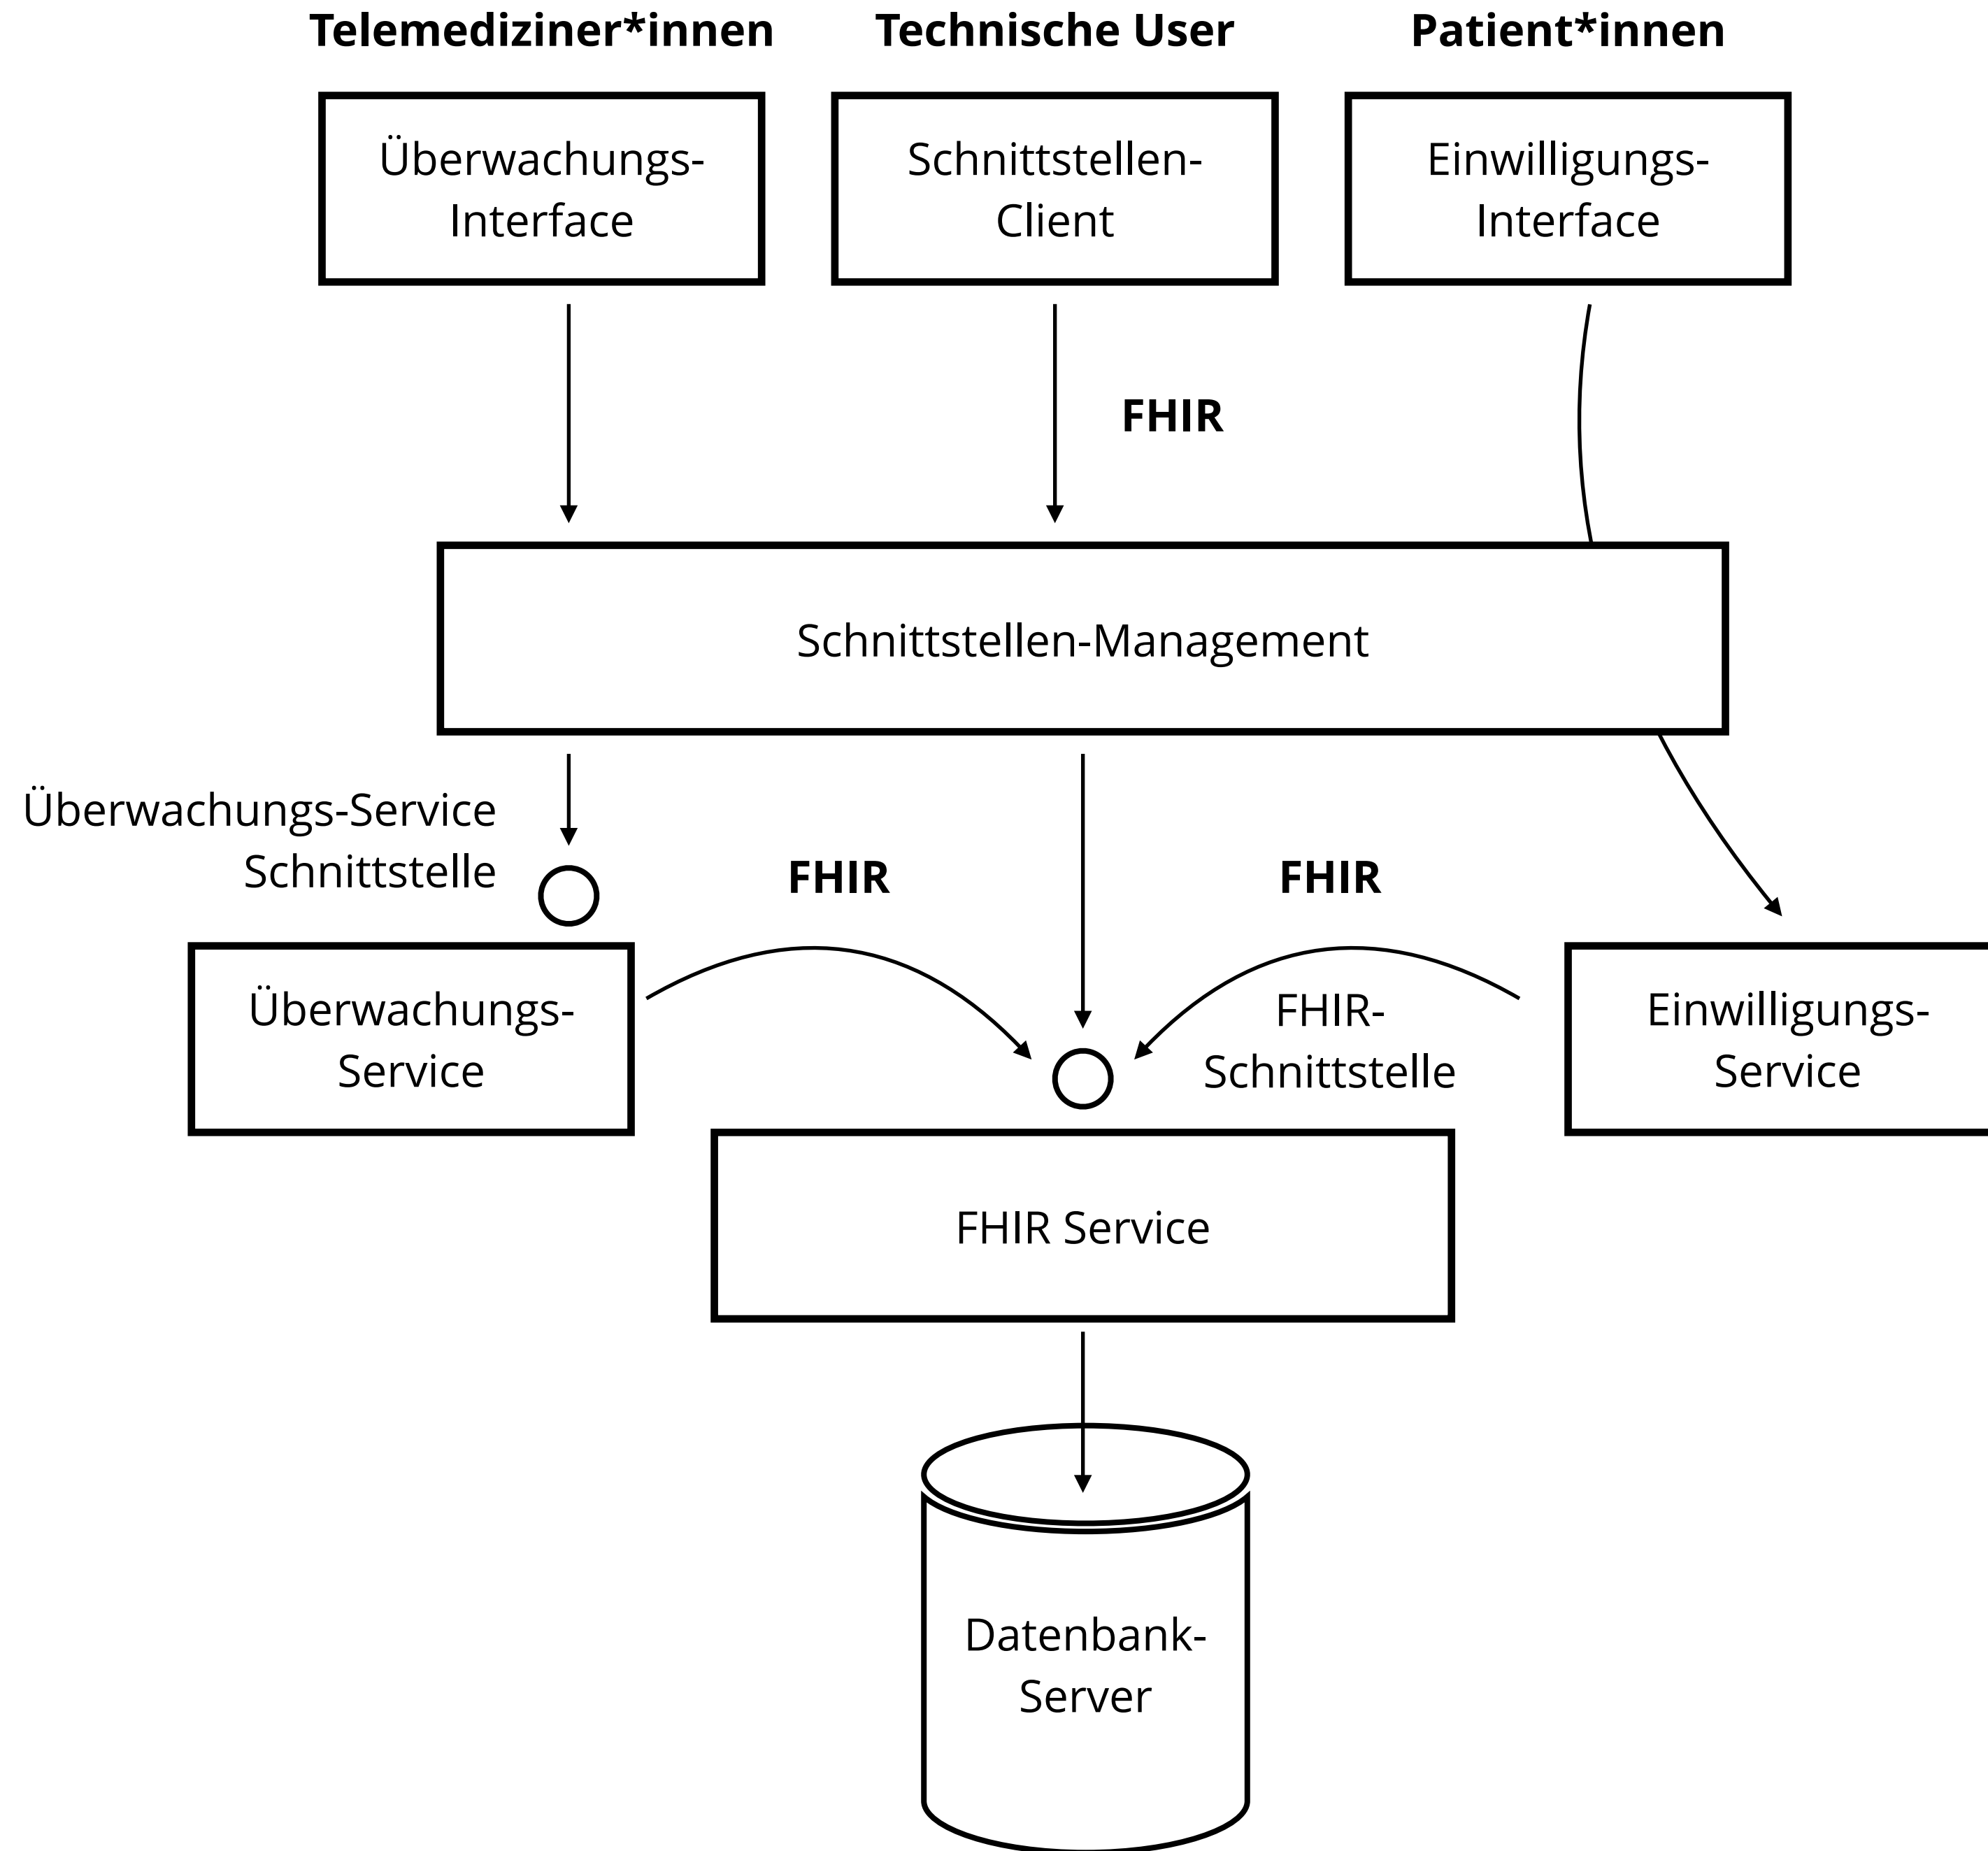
Telemediziner*innen

Technische User

Patient*innen

Überwachungs-Interface

Schnittstellen-Client

Einwilligungs-Interface

FHIR

Schnittstellen-Management

Überwachungs-Service Schnittstelle

FHIR

FHIR

Überwachungs-Service

FHIR-Schnittstelle

Einwilligungs-Service

FHIR Service

Datenbank-Server